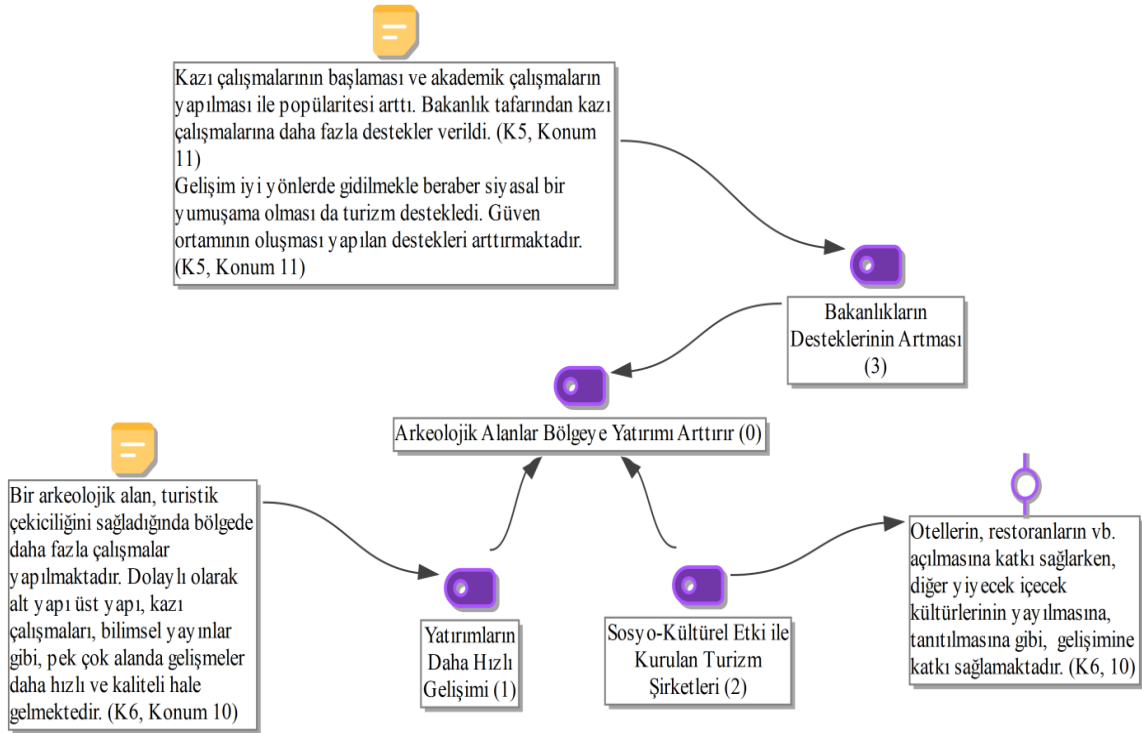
Kazı çalışmalarının başlaması ve akademik çalışmaların yapılması ile popülaritesi arttı. Bakanlık tafarından kazı çalışmalarına daha fazla destekler verildi. (K5, Konum 11)
Gelişim iyi yönlerde gidilmekle beraber siyasal bir yumuşama olması da turizm destekledi. Güven ortamının oluşması yapılan destekleri arttırmaktadır. (K5, Konum 11)

Bakanlıkların Desteklerinin Artması (3)

Arkeolojik Alanlar Bölgeye Yatırımı Arttırır (0)

Bir arkeolojik alan, turistik çekiciliğini sağladığında bölgede daha fazla çalışmalar yapılmaktadır. Dolaylı olarak alt yapı üst yapı, kazı çalışmaları, bilimsel yayınlar gibi, pek çok alanda gelişmeler daha hızlı ve kaliteli hale gelmektedir. (K6, Konum 10)

Yatırımların Daha Hızlı Gelişimi (1)

Sosyo-Kültürel Etki ile Kurulan Turizm Şirketleri (2)

Otellerin, restoranların vb. açılmasına katkı sağlarken, diğer yiyecek içecek kültürlerinin yayılmasına, tanıtılmasına gibi, gelişimine katkı sağlamaktadır. (K6, 10)